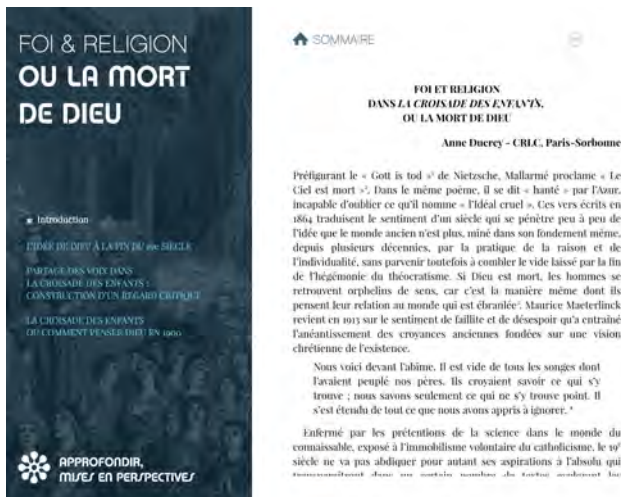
FOI & RELIGION
OU LA MORT DE DIEU

Introduction

L'IDÉE DE DIEU À LA FIN DU 19e SIÈCLE

PARTAGE DES VOIX DANS LA CROISADE DES ENFANTS : CONSTRUCTION D'UN REGARD CRITIQUE

LA CROISADE DES ENFANTS OU COMMENT PENSER DIEU EN 1900

APPROFONDIR, MISES EN PERSPECTIVES

SOMMAIRE

FOI ET RELIGION
DANS *LA CROISADE DES ENFANTS*,
OU LA MORT DE DIEU

Anne Ducrey - CRLC, Paris-Sorbonne

Préfigurant le « Gott is tod »¹ de Nietzsche, Mallarmé proclame « Le Ciel est mort »². Dans le même poème, il se dit « hanté » par l'Azur, incapable d'oublier ce qu'il nomme « l'Idéal cruel ». Ces vers écrits en 1864 traduisent le sentiment d'un siècle qui se pénètre peu à peu de l'idée que le monde ancien n'est plus, miné dans son fondement même, depuis plusieurs décennies, par la pratique de la raison et de l'individualité, sans parvenir toutefois à combler le vide laissé par la fin de l'hégémonie du théocratisme. Si Dieu est mort, les hommes se retrouvent orphelins de sens, car c'est la manière même dont ils pensent leur relation au monde qui est ébranlée³. Maurice Maeterlinck revient en 1913 sur le sentiment de faillite et de désespoir qu'a entraîné l'anéantissement des croyances anciennes fondées sur une vision chrétienne de l'existence.

Nous voici devant l'abîme. Il est vide de tous les songes dont l'avaient peuplé nos pères. Ils croyaient savoir ce qui s'y trouve ; nous savons seulement ce qui ne s'y trouve point. Il s'est étendu de tout ce que nous avons appris à ignorer. ⁴

Enfermé par les prétentions de la science dans le monde du connaissable, exposé à l'immobilisme volontaire du catholicisme, le 19e siècle ne va pas abdiquer pour autant ses aspirations à l'absolu qui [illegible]